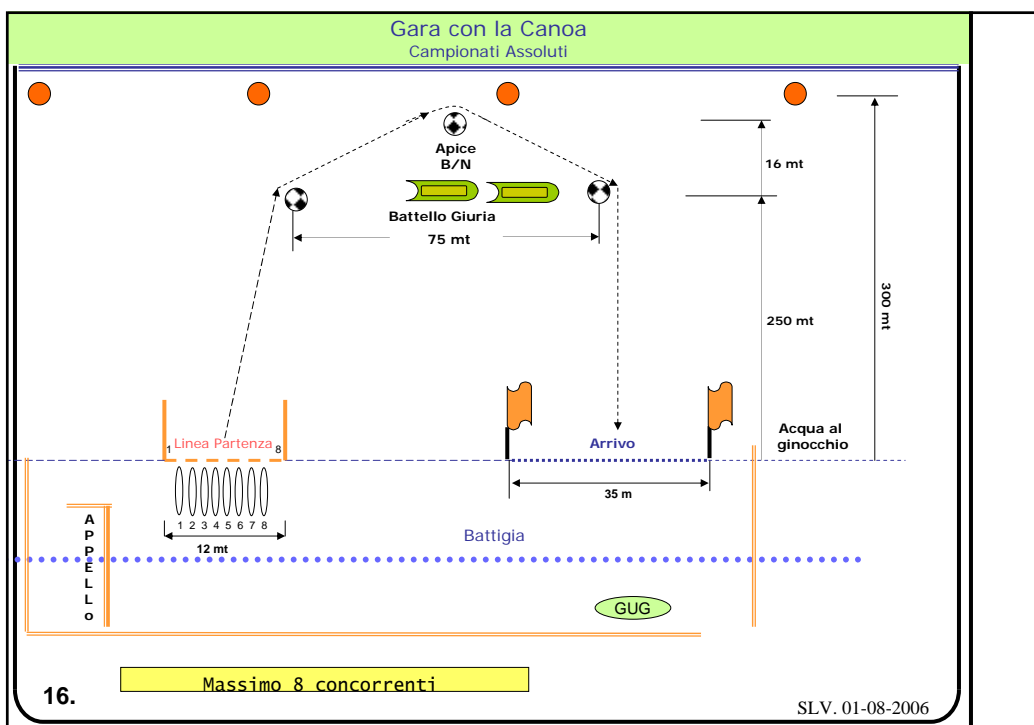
Gara con la Canoa
Campionati Assoluti

Apice
B/N

Battello Giuria

75 mt

16 mt

250 mt

300 mt

1 Linea Partenza 8

Arrivo

Acqua al ginocchio

35 m

1 2 3 4 5 6 7 8

12 mt

A P P E L L o

Battigia

GUG

Massimo 8 concorrenti

16.

SLV. 01-08-2006